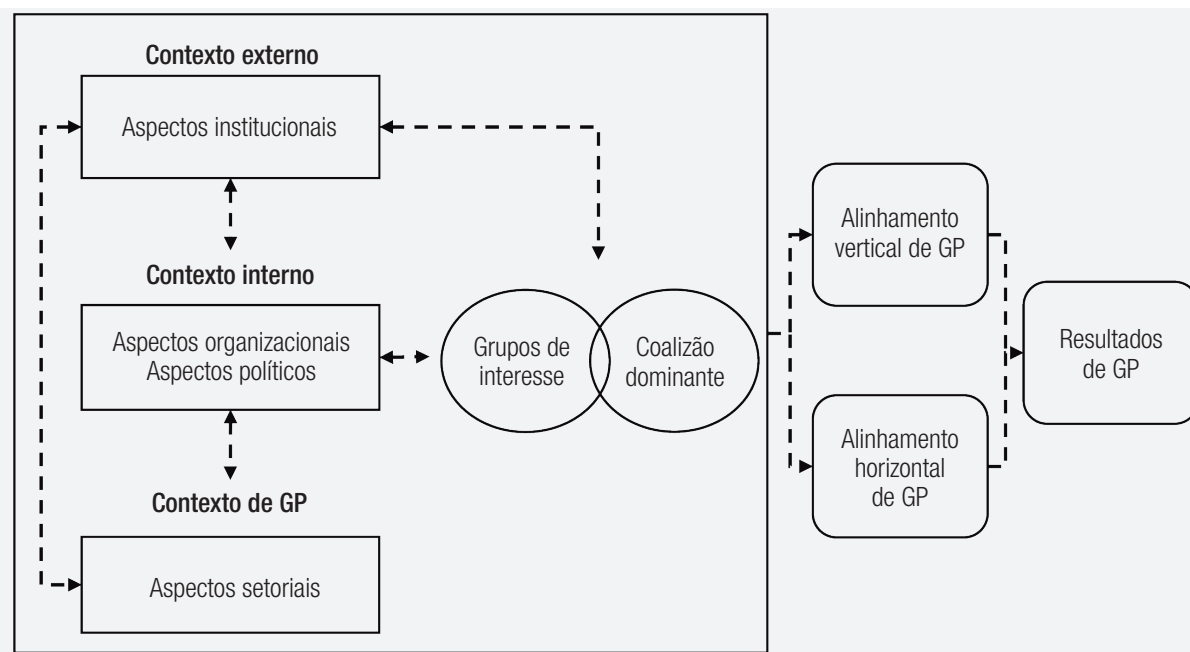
Contexto externo

Aspectos institucionais

Contexto interno

Aspectos organizacionais
Aspectos políticos

Grupos de interesse

Coalizão dominante

Contexto de GP

Aspectos setoriais

Alinhamento vertical de GP

Alinhamento horizontal de GP

Resultados de GP